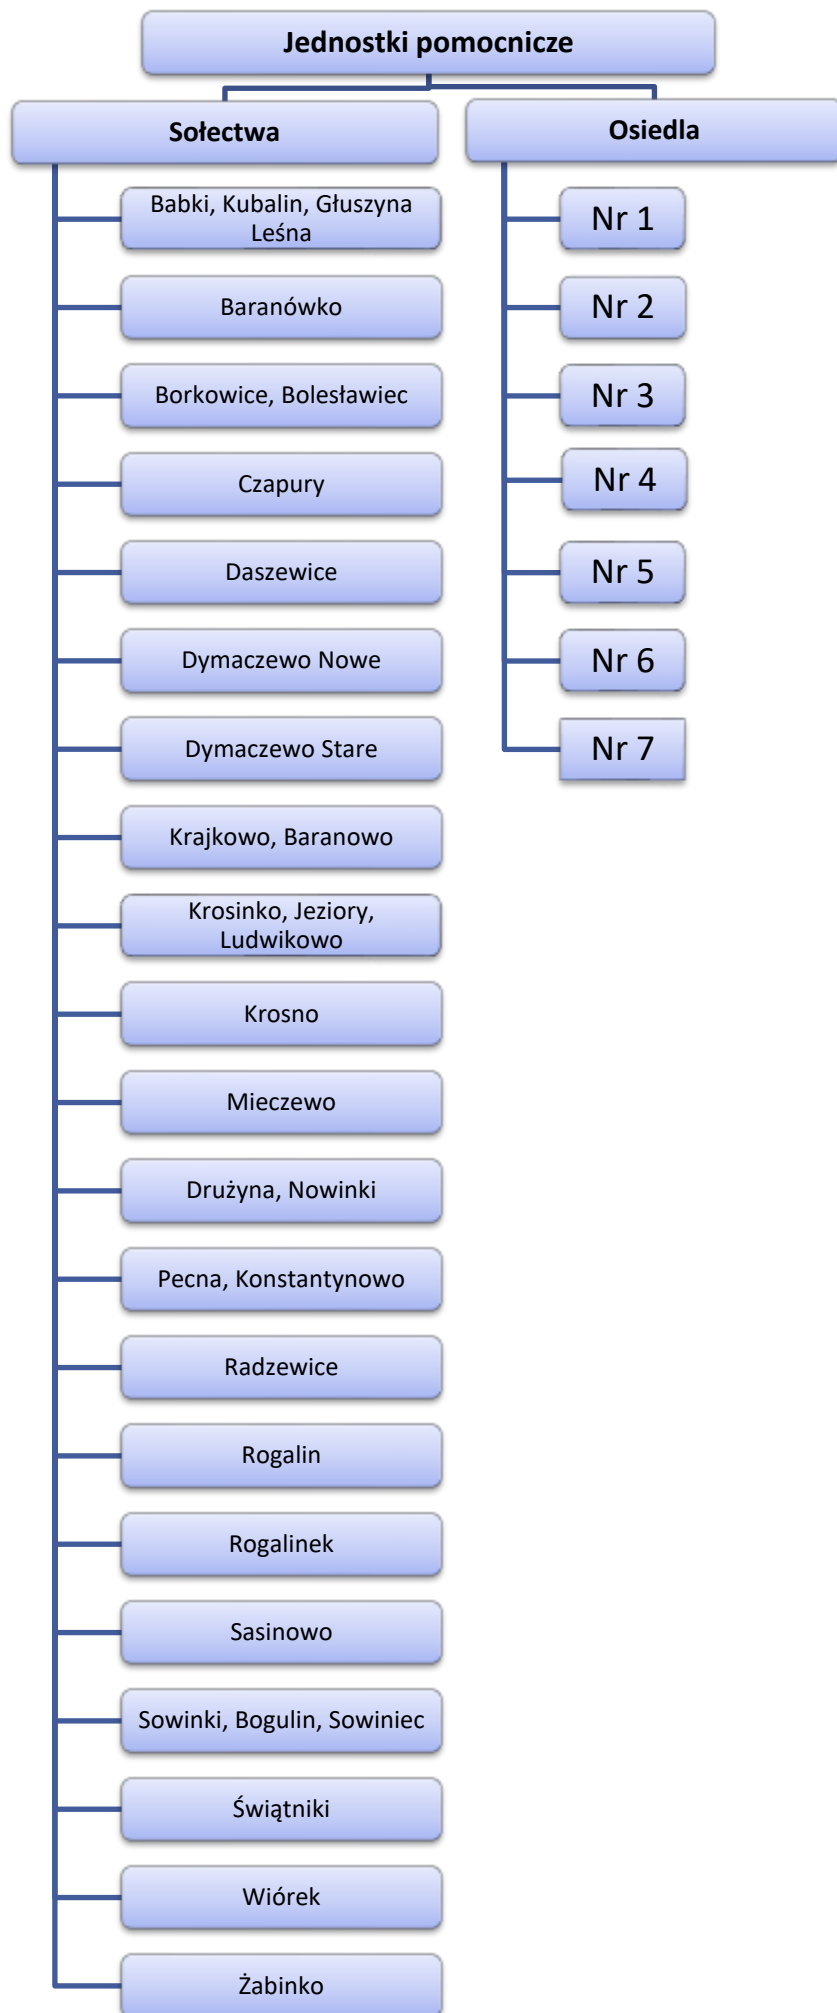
Jednostki pomocnicze

Sołectwa

Babki, Kubalin, Głuszyna Leśna

Baranówko

Borkowice, Bolesławiec

Czapury

Daszewice

Dymaczewo Nowe

Dymaczewo Stare

Krajkowo, Baranowo

Krosinko, Jeziory, Ludwikowo

Krosno

Mieczewo

Drużyna, Nowinki

Pecna, Konstantynowo

Radzewice

Rogalin

Rogalinek

Sasinowo

Sowinki, Bogulin, Sowiniec

Świątniki

Wiórek

Żabinko

Osiedla

Nr 1

Nr 2

Nr 3

Nr 4

Nr 5

Nr 6

Nr 7